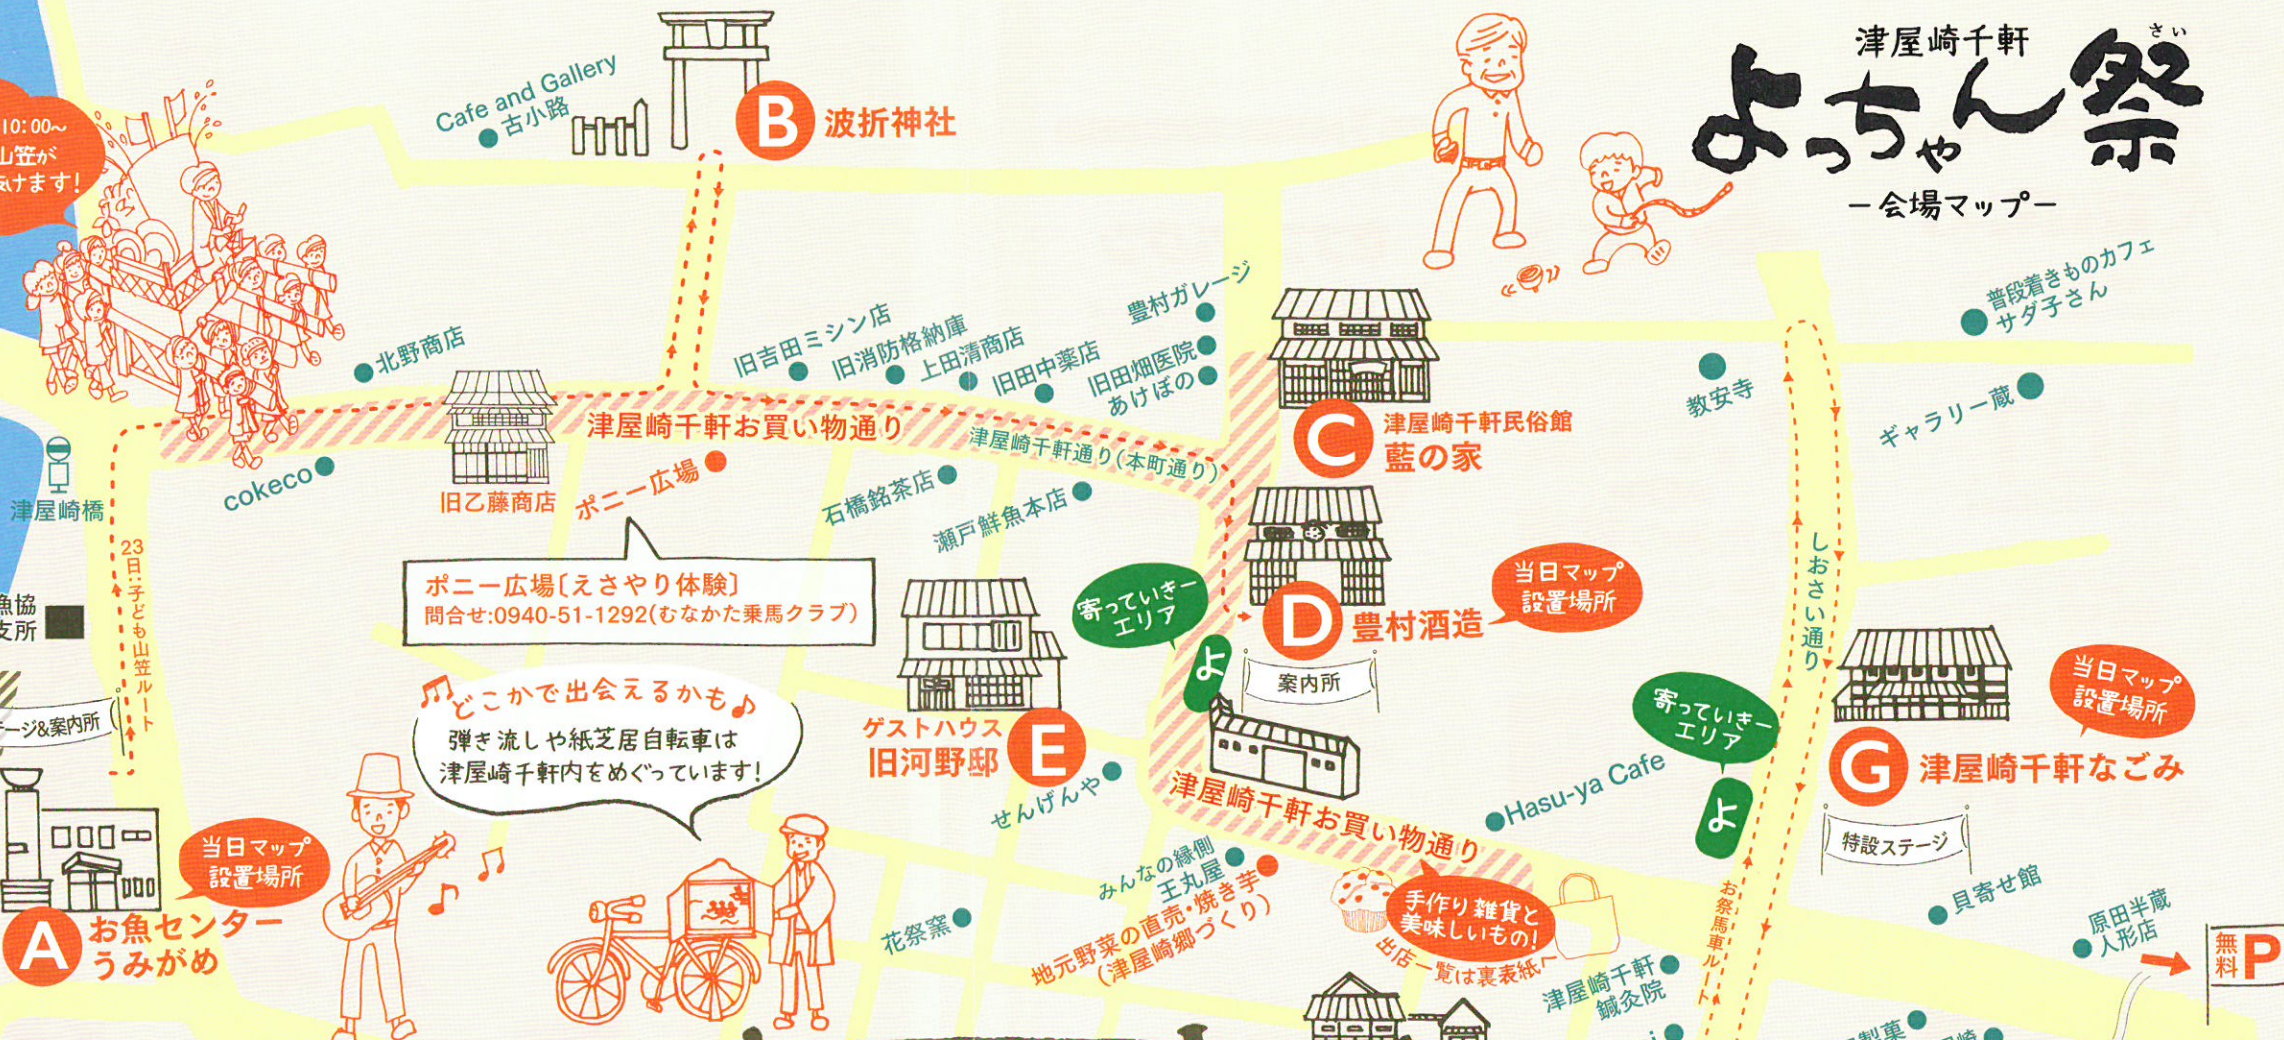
津屋崎千軒
よっちゃん祭
さい
ー会場マップー

10:00~
山笠が
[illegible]けます!

Cafe and Gallery
古小路

B 波折神社

北野商店
旧吉田ミシン店
旧消防格納庫
上田清商店
旧田中薬店
旧田畑医院
あけぼの
豊村ガレージ

普段着きものカフェ
サダ子さん

教安寺
ギャラリー蔵

津屋崎千軒お買い物通り
津屋崎千軒通り(本町通り)

C 津屋崎千軒民俗館
藍の家

cokeco
津屋崎橋
旧乙藤商店
ポニー広場
石橋銘茶店
瀬戸鮮魚本店

23日:子ども山笠ルート

ポニー広場〔えさやり体験〕
問合せ:0940-51-1292(むなかた乗馬クラブ)

寄っていきーエリア
よ
案内所

D 豊村酒造
当日マップ設置場所

しおさい通り

魚協
支所

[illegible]ージ&案内所

どこかで出会えるかも
弾き流しや紙芝居自転車は
津屋崎千軒内をめぐっています!

ゲストハウス
旧河野邸 E
せんげんや

寄っていきーエリア
よ

G 津屋崎千軒なごみ
当日マップ設置場所
特設ステージ

津屋崎千軒お買い物通り
Hasu-ya Cafe

当日マップ設置場所
A お魚センター
うみがめ

花祭窯
みんなの縁側
王丸屋
地元野菜の直売・焼き芋
(津屋崎郷づくり)

手作り雑貨と美味しいもの!
出店一覧は裏表紙へ

津屋崎千軒
鍼灸院

お祭馬車ルート

貝寄せ館
原田半蔵
人形店

無料 P